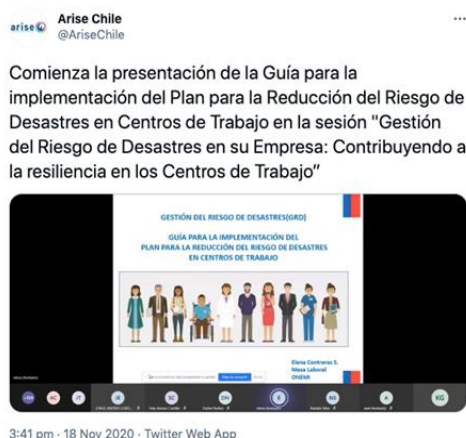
arise
Arise Chile
@AriseChile

Comienza la presentación de la Guía para la implementación del Plan para la Reducción del Riesgo de Desastres en Centros de Trabajo en la sesión "Gestión del Riesgo de Desastres en su Empresa: Contribuyendo a la resiliencia en los Centros de Trabajo"

GESTIÓN DEL RIESGO DE DESASTRES(GRD)

GUÍA PARA LA IMPLEMENTACIÓN DEL PLAN PARA LA REDUCCIÓN DEL RIESGO DE DESASTRES EN CENTROS DE TRABAJO

Elena Contreras S.
Mesa Laboral
ONEMI

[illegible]

3:41 pm · 18 Nov 2020 · Twitter Web App